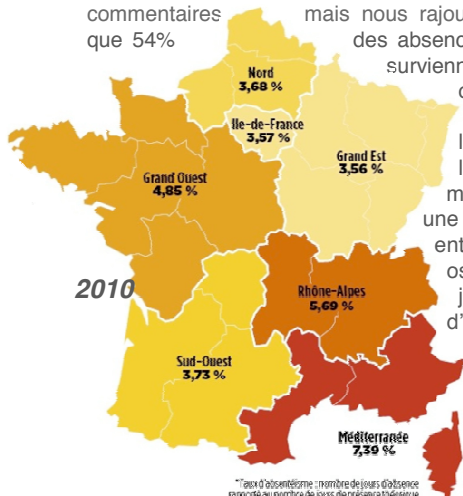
commentaires que 54%

mais nous rajou des absenc survienn c

l l m une ent os j d'

Nord
3,68 %

Ile-de-France
3,57 %

Grand Est
3,56 %

Grand Ouest
4,85 %

2010

Rhône-Alpes
5,69 %

Sud-Ouest
3,73 %

Méditerranée
7,39 %

* Taux d'absentéisme : nombre de jours d'absence rapporté au nombre de jours de présence théorique